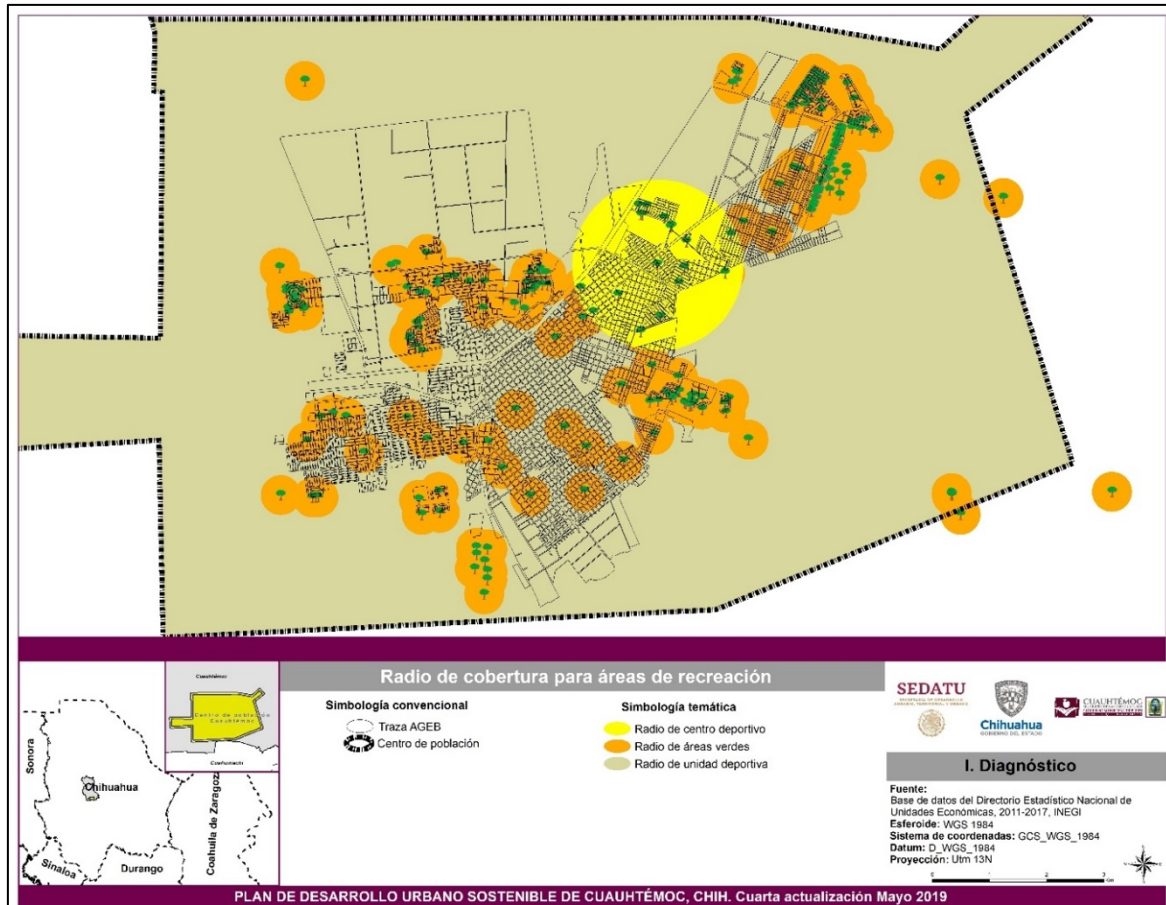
Cuauhtémoc

Centro de población Cuauhtémoc

Cuauhtémoc

Sonora

Chihuahua

Coahuila de Zaragoza

Sinaloa

Durango

Radio de cobertura para áreas de recreación

Simbología convencional

Traza AGEB

Centro de población

Simbología temática

Radio de centro deportivo

Radio de áreas verdes

Radio de unidad deportiva

SEDATU

Chihuahua
GOBIERNO DEL ESTADO

CUAUHTÉMOC

I. Diagnóstico

Fuente:
Base de datos del Directorio Estadístico Nacional de Unidades Económicas, 2011-2017, INEGI
Esferoide: WGS 1984
Sistema de coordenadas: GCS_WGS_1984
Datum: D_WGS_1984
Proyección: Utm 13N

PLAN DE DESARROLLO URBANO SOSTENIBLE DE CUAUHTÉMOC, CHIH. Cuarta actualización Mayo 2019